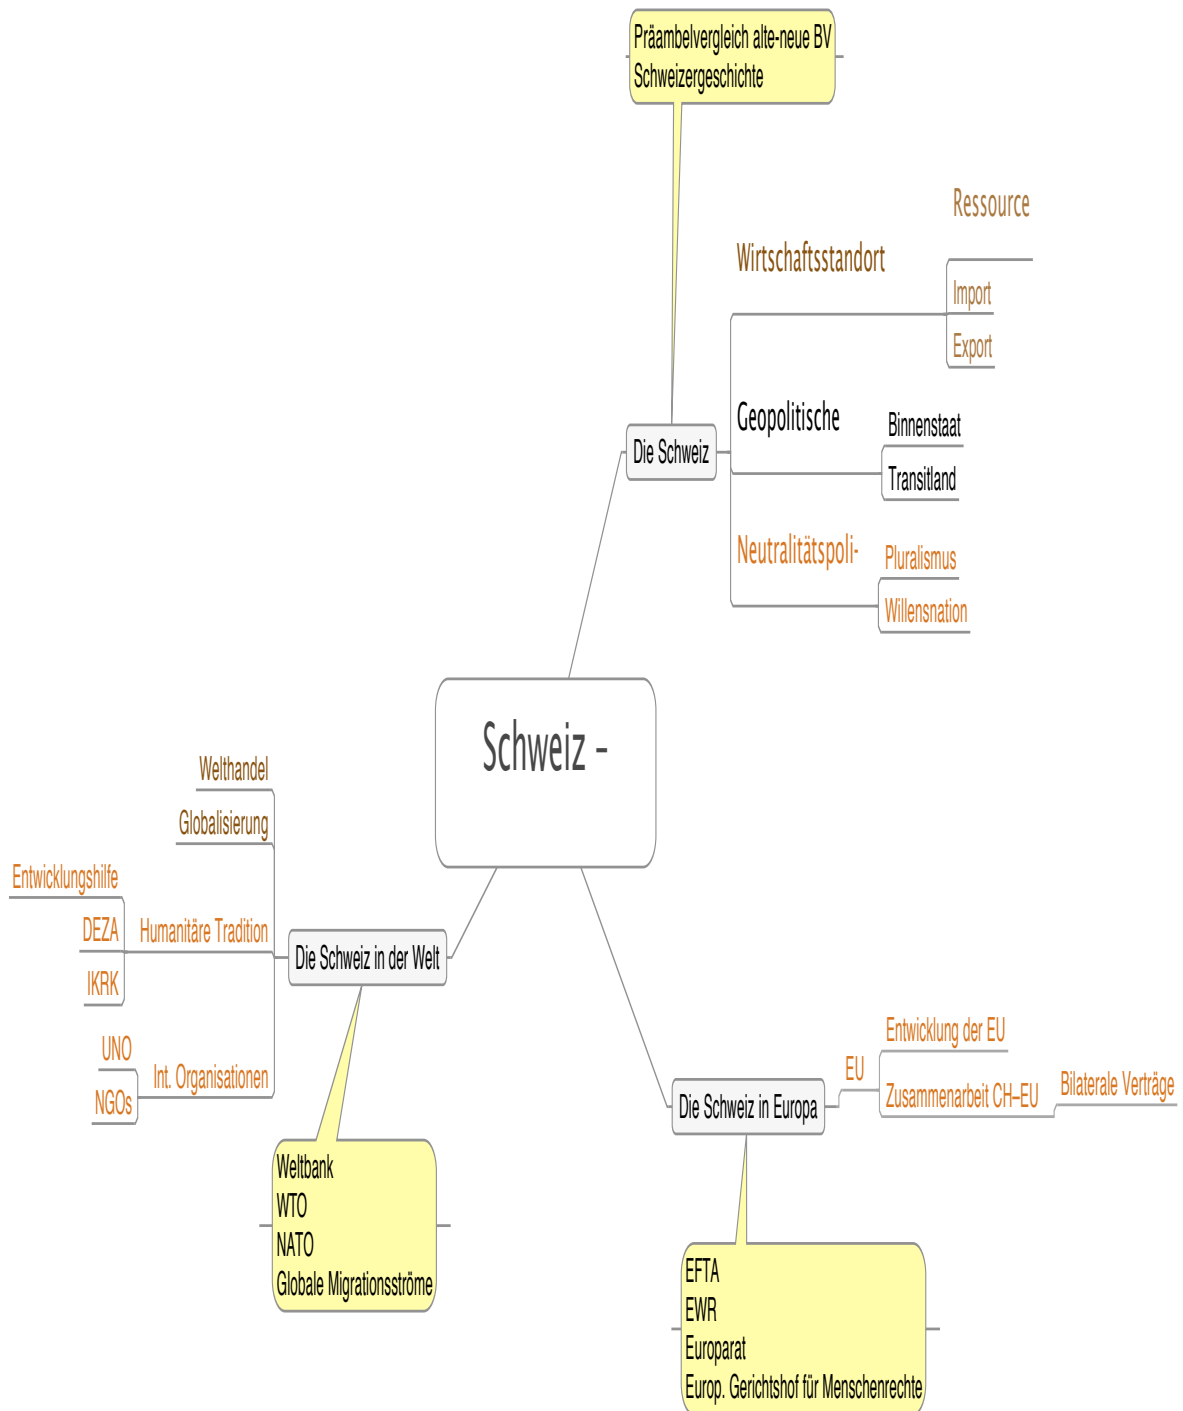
Präambelvergleich alte-neue BV
Schweizergeschichte

Ressource

Wirtschaftsstandort

Import

Export

Geopolitische

Binnenstaat

Transitland

Die Schweiz

Neutralitätspoli-

Pluralismus

Willensnation

Schweiz -

Welthandel

Globalisierung

Entwicklungshilfe

DEZA

Humanitäre Tradition

IKRK

Die Schweiz in der Welt

UNO

Int. Organisationen

NGOs

Weltbank
WTO
NATO
Globale Migrationsströme

Entwicklung der EU

EU

Zusammenarbeit CH–EU

Bilaterale Verträge

Die Schweiz in Europa

EFTA
EWR
Europarat
Europ. Gerichtshof für Menschenrechte